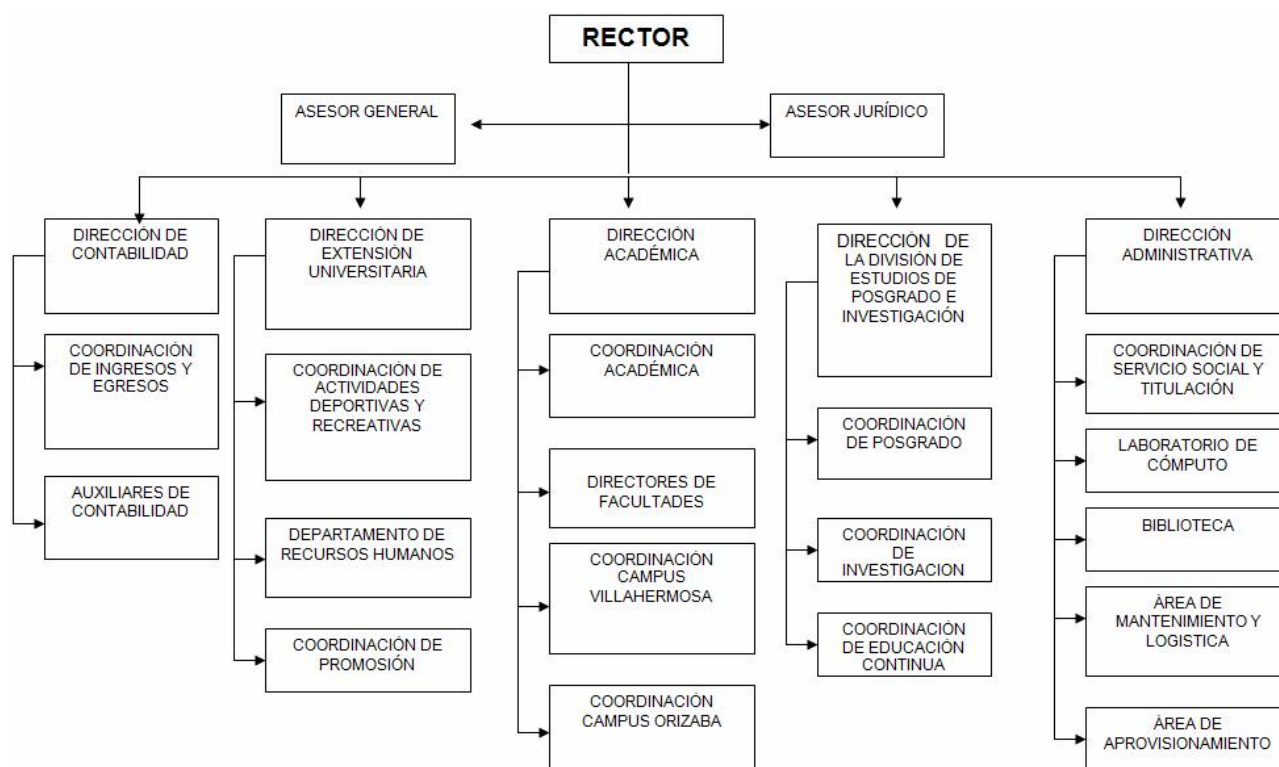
RECTOR

ASESOR GENERAL

ASESOR JURÍDICO

DIRECCIÓN DE CONTABILIDAD

COORDINACIÓN DE INGRESOS Y EGRESOS

AUXILIARES DE CONTABILIDAD

DIRECCIÓN DE EXTENSIÓN UNIVERSITARIA

COORDINACIÓN DE ACTIVIDADES DEPORTIVAS Y RECREATIVAS

DEPARTAMENTO DE RECURSOS HUMANOS

COORDINACIÓN DE PROMOSIÓN

DIRECCIÓN ACADÉMICA

COORDINACIÓN ACADÉMICA

DIRECTORES DE FACULTADES

COORDINACIÓN CAMPUS VILLAHERMOSA

COORDINACIÓN CAMPUS ORIZABA

DIRECCIÓN DE LA DIVISIÓN DE ESTUDIOS DE POSGRADO E INVESTIGACIÓN

COORDINACIÓN DE POSGRADO

COORDINACIÓN DE INVESTIGACION

COORDINACIÓN DE EDUCACIÓN CONTINUA

DIRECCIÓN ADMINISTRATIVA

COORDINACIÓN DE SERVICIO SOCIAL Y TITULACIÓN

LABORATORIO DE CÓMPUTO

BIBLIOTECA

ÀREA DE MANTENIMIENTO Y LOGISTICA

ÀREA DE APROVISIONAMIENTO